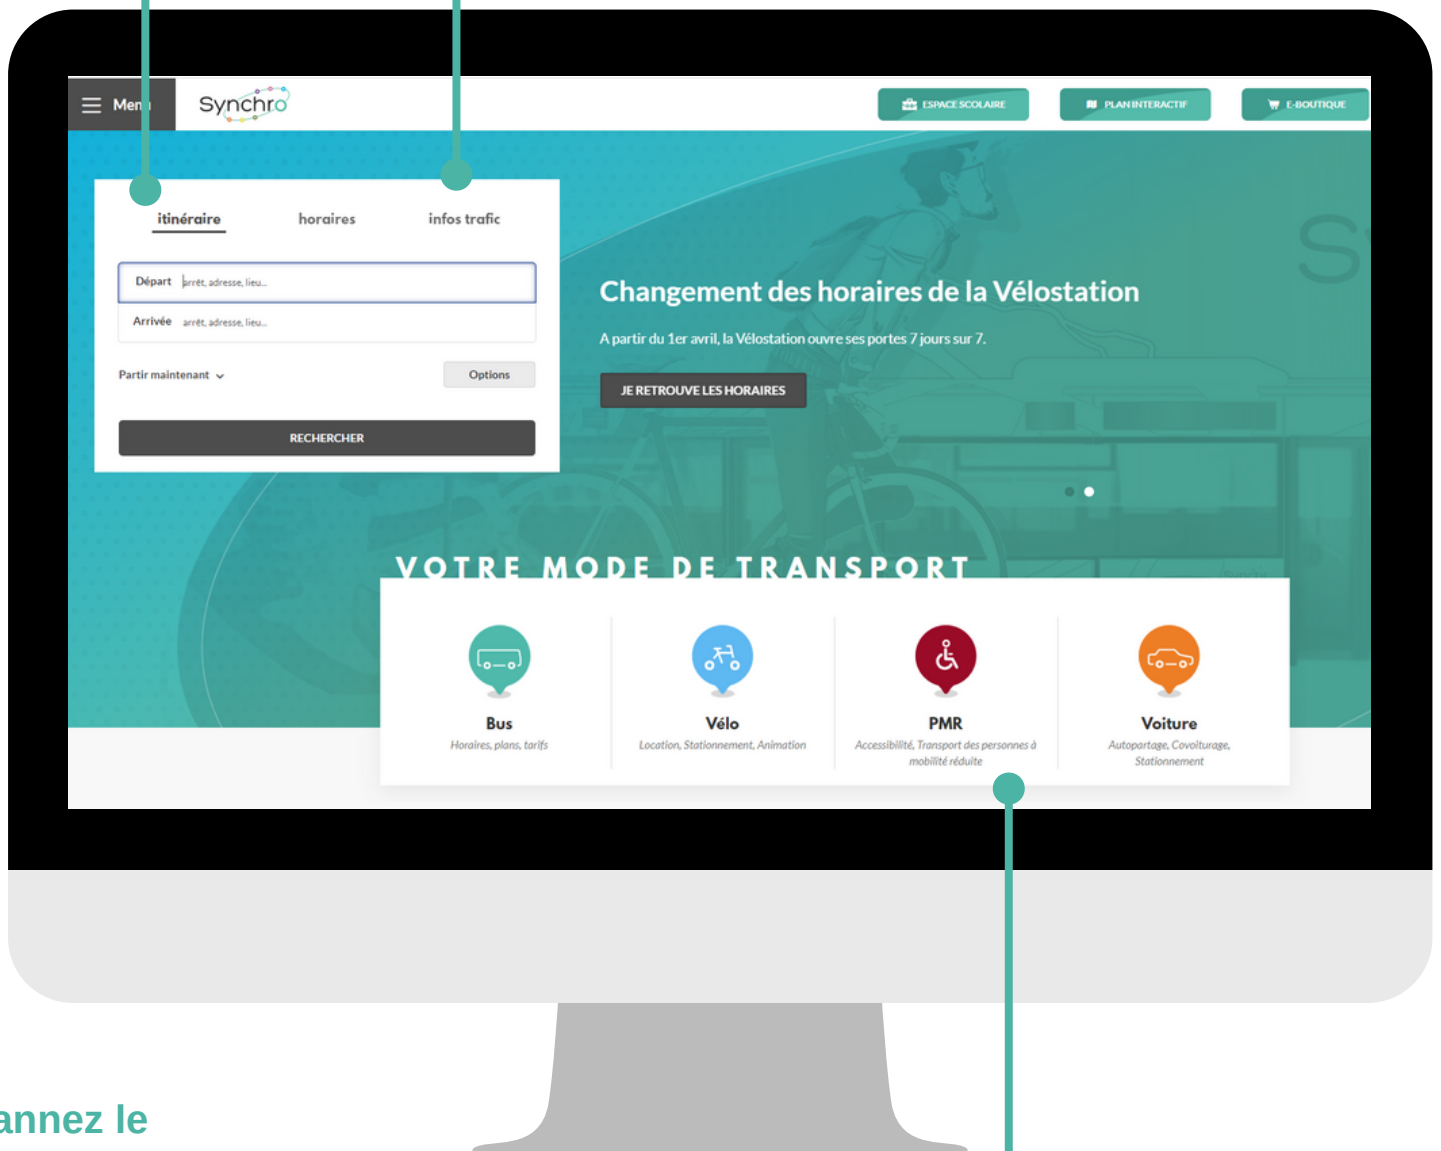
Menu Synchro

ESPACE SCOLAIRE PLAN INTERACTIF E-BOUTIQUE

itinéraire horaires infos trafic

Départ arrêt, adresse, lieu...
Arrivée arrêt, adresse, lieu...

Partir maintenant Options

RECHERCHER

Changement des horaires de la Vélostation

A partir du 1er avril, la Vélostation ouvre ses portes 7 jours sur 7.

JE RETROUVE LES HORAIRES

VOTRE MODE DE TRANSPORT

Bus
Horaires, plans, tarifs

Vélo
Location, Stationnement, Animation

PMR
Accessibilité, Transport des personnes à mobilité réduite

Voiture
Autopartage, Covoiturage, Stationnement

annez le